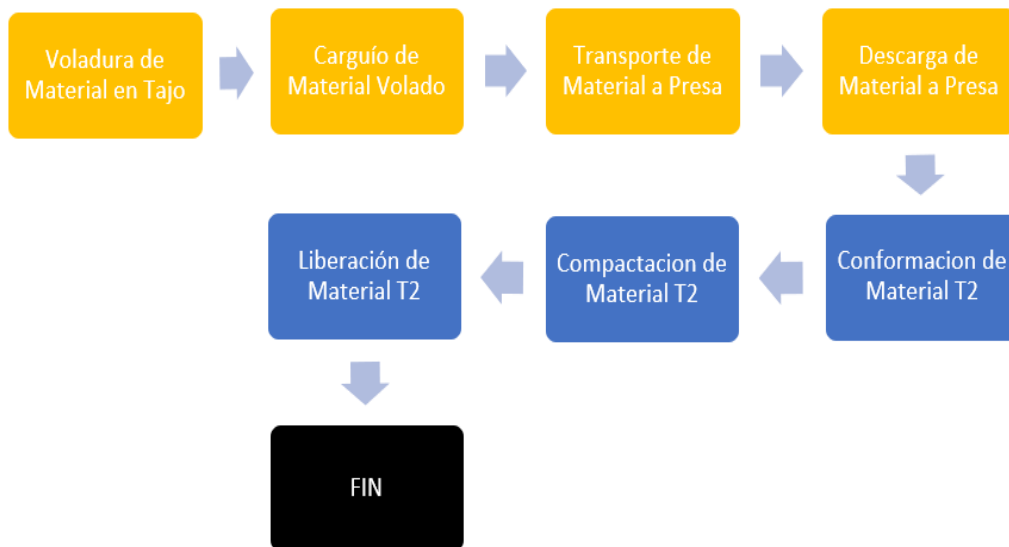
Voladura de Material en Tajo

Carguío de Material Volado

Transporte de Material a Presa

Descarga de Material a Presa

Conformacion de Material T2

Compactacion de Material T2

Liberación de Material T2

FIN